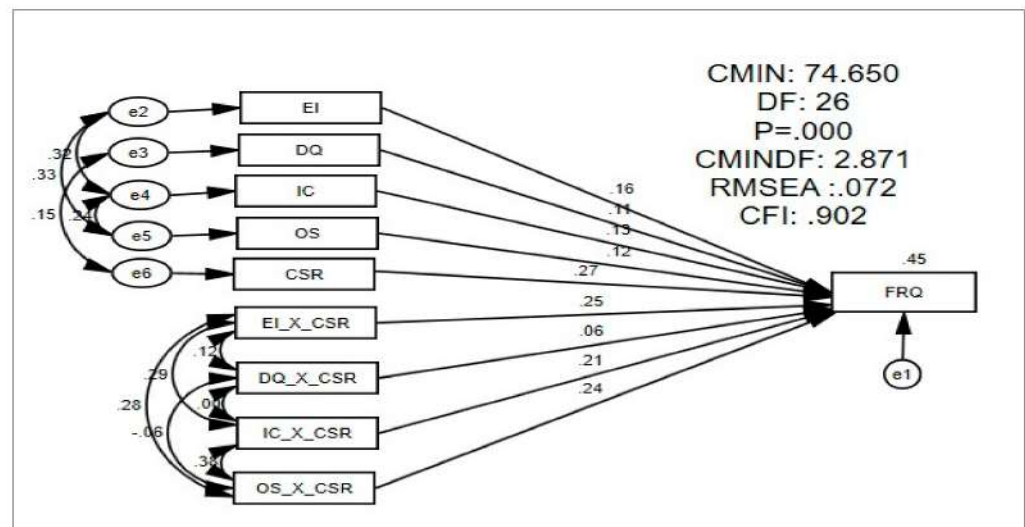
CMIN: 74.650
DF: 26
P=.000
CMINDF: 2.871
RMSEA :.072
CFI: .902

e2
e3
e4
e5
e6
.32
.33
.24
.15

EI
DQ
IC
OS
CSR

.16
.11
.13
.12
.27
.25
.06
.21
.24

.45
FRQ
e1

EI_X_CSR
DQ_X_CSR
IC_X_CSR
OS_X_CSR

.12
.29
.28
.00
-.06
.38